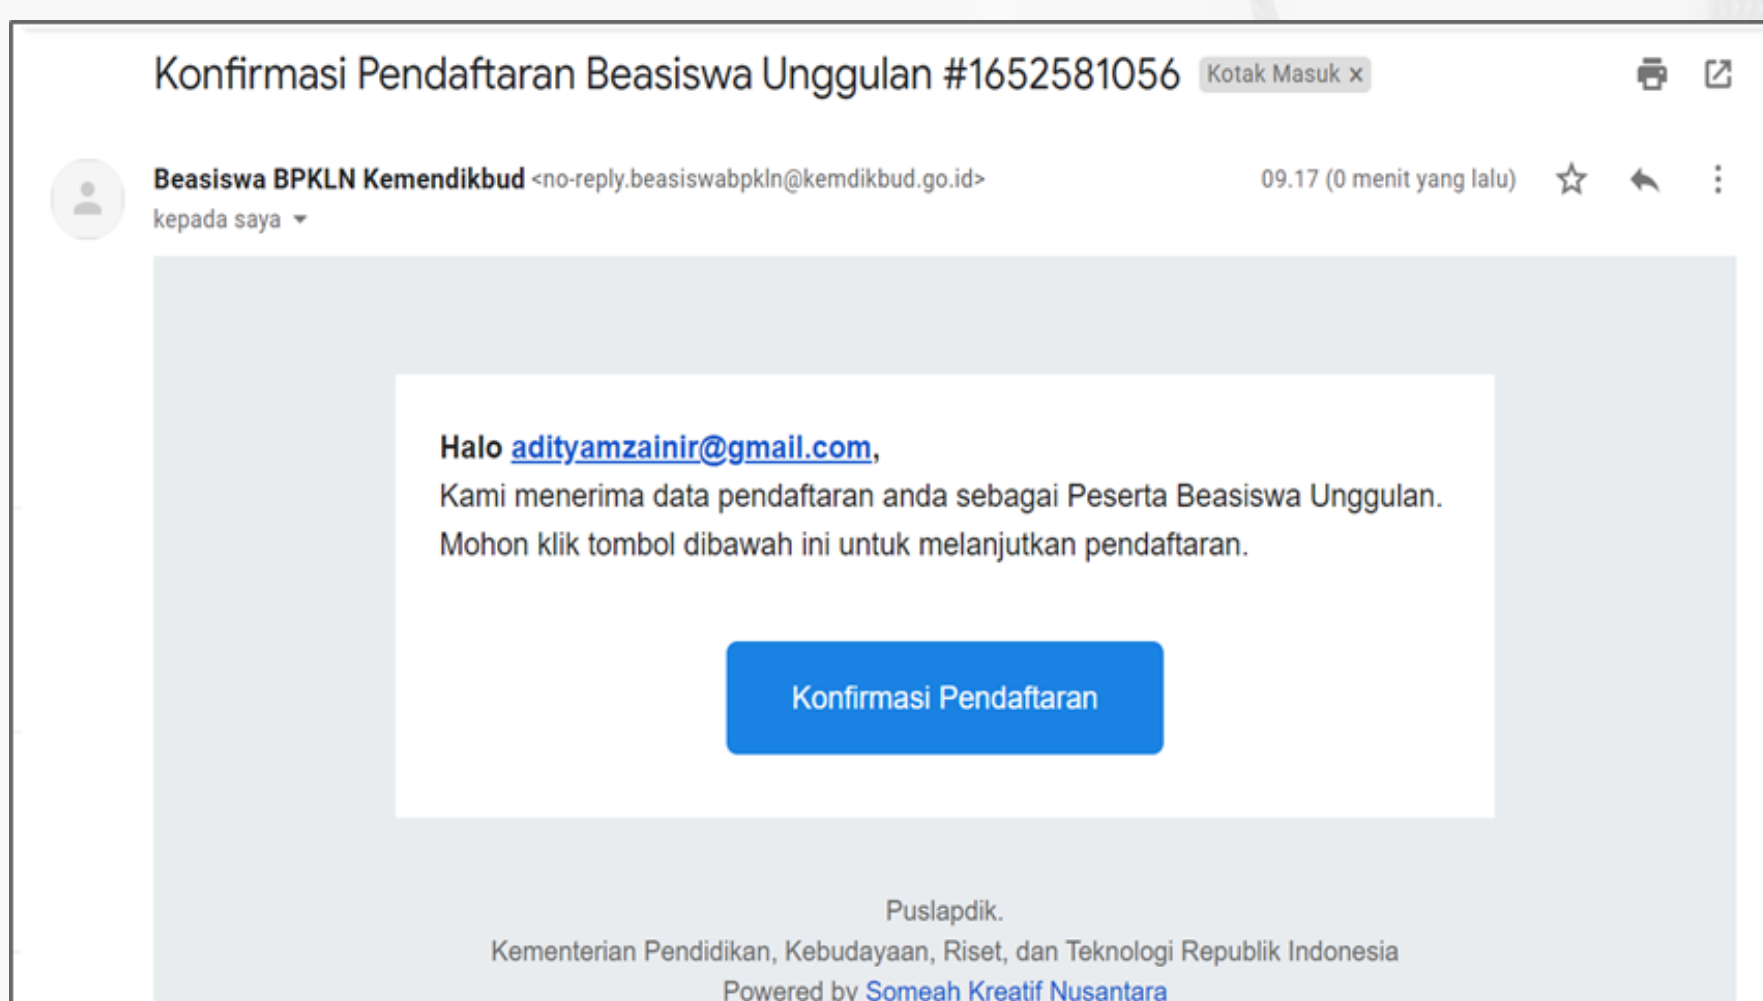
Konfirmasi Pendaftaran Beasiswa Unggulan #1652581056 Kotak Masuk x

Beasiswa BPKLN Kemendikbud <no-reply.beasiswabpkln@kemdikbud.go.id>
kepada saya

09.17 (0 menit yang lalu)

Halo adityamzainir@gmail.com,
Kami menerima data pendaftaran anda sebagai Peserta Beasiswa Unggulan. Mohon klik tombol dibawah ini untuk melanjutkan pendaftaran.

Konfirmasi Pendaftaran

Puslapdik.
Kementerian Pendidikan, Kebudayaan, Riset, dan Teknologi Republik Indonesia
Powered by Someah Kreatif Nusantara